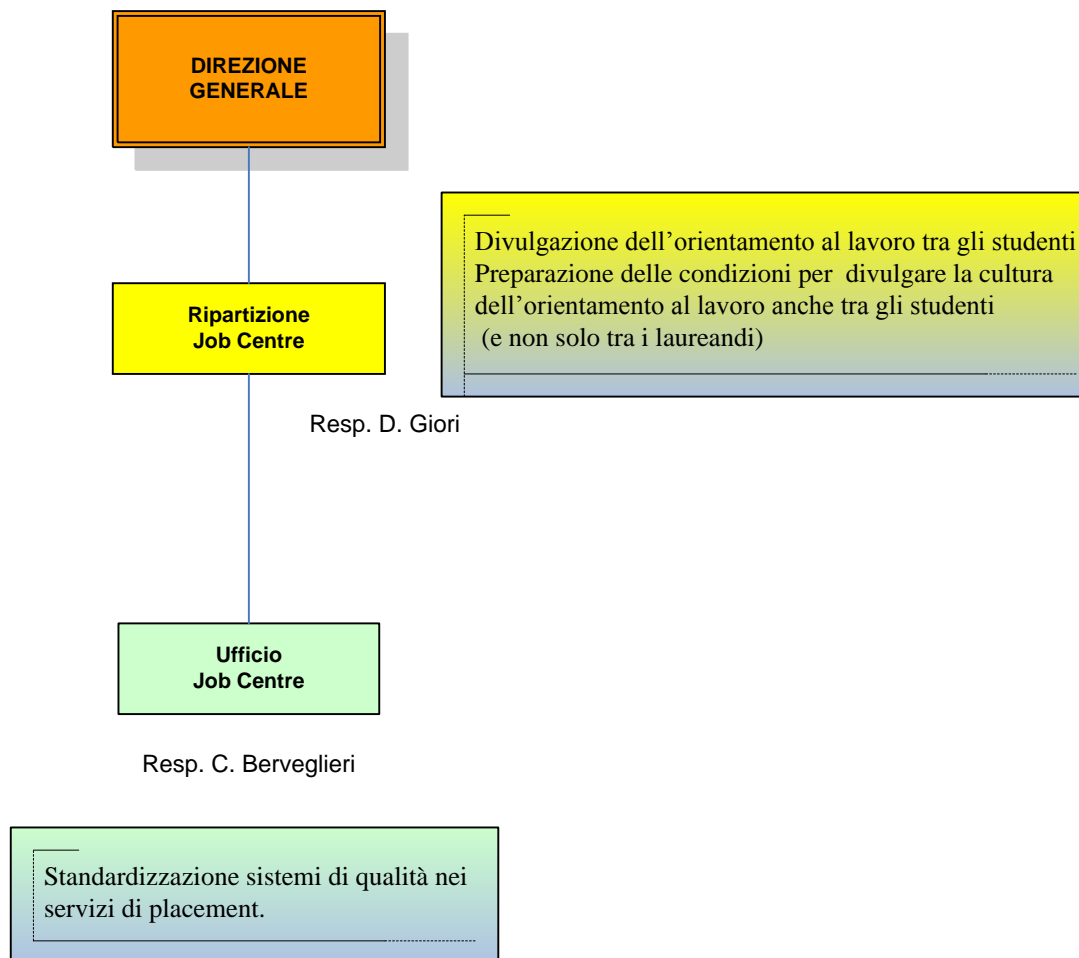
DIREZIONE GENERALE

Divulgazione dell’orientamento al lavoro tra gli studenti
Preparazione delle condizioni per divulgare la cultura dell’orientamento al lavoro anche tra gli studenti (e non solo tra i laureandi)

Ripartizione Job Centre

Resp. D. Giori

Ufficio Job Centre

Resp. C. Berveglieri

Standardizzazione sistemi di qualità nei servizi di placement.